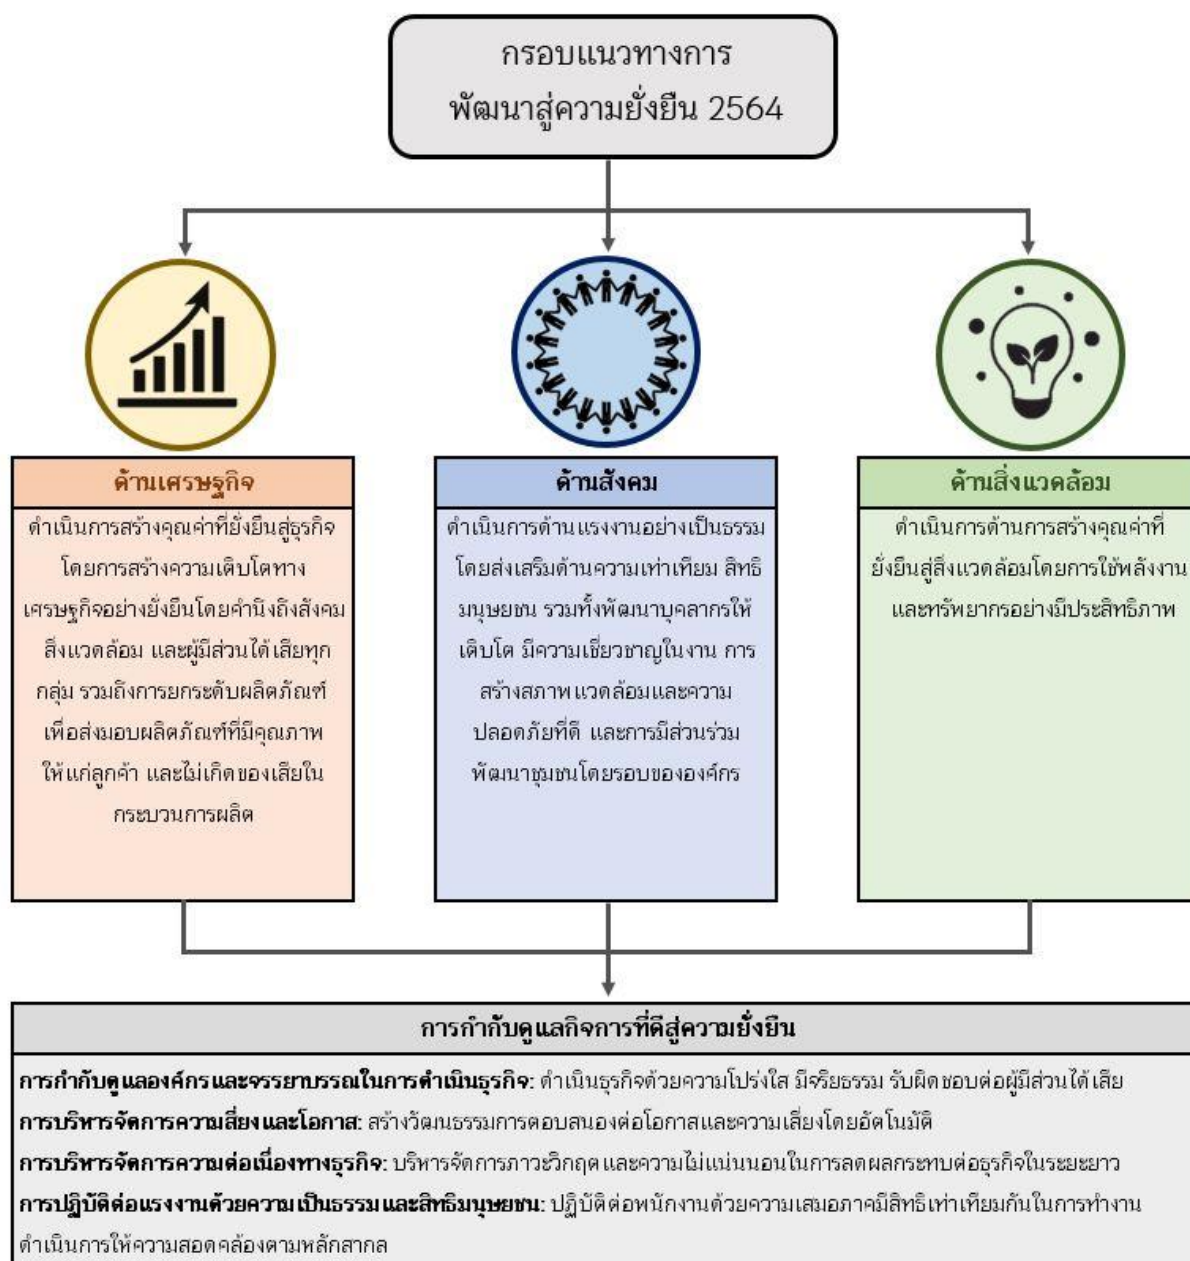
กรอบแนวทางการ
พัฒนาสู่ความยั่งยืน 2564

ด้านเศรษฐกิจ

ดำเนินการสร้างคุณค่าที่ยั่งยืนสู่ธุรกิจ โดยการสร้างความเติบโตทางเศรษฐกิจอย่างยั่งยืนโดยคำนึงถึงสังคม สิ่งแวดล้อม และผู้มีส่วนได้เสียทุกกลุ่ม รวมถึงการยกระดับผลิตภัณฑ์ เพื่อส่งมอบผลิตภัณฑ์ที่มีคุณภาพให้แก่ลูกค้า และไม่เกิดของเสียในกระบวนการผลิต

ด้านสังคม

ดำเนินการด้านแรงงานอย่างเป็นธรรม โดยส่งเสริมด้านความเท่าเทียม สิทธิมนุษยชน รวมทั้งพัฒนาบุคลากรให้เติบโต มีความเชี่ยวชาญในงาน การสร้างสภาพแวดล้อมและความปลอดภัยที่ดี และการมีส่วนร่วมพัฒนาชุมชนโดยรอบขององค์กร

ด้านสิ่งแวดล้อม

ดำเนินการด้านการสร้างคุณค่าที่ยั่งยืนสู่สิ่งแวดล้อมโดยการใช้พลังงานและทรัพยากรอย่างมีประสิทธิภาพ

การกำกับดูแลกิจการที่ดีสู่ความยั่งยืน

การกำกับดูแลองค์กรและจรรยาบรรณในการดำเนินธุรกิจ: ดำเนินธุรกิจด้วยความโปร่งใส มีจริยธรรม รับผิดชอบต่อผู้มีส่วนได้เสีย
การบริหารจัดการความเสี่ยงและโอกาส: สร้างวัฒนธรรมการตอบสนองต่อโอกาสและความเสี่ยงโดยอัตโนมัติ
การบริหารจัดการความต่อเนื่องทางธุรกิจ: บริหารจัดการภาวะวิกฤต และความไม่แน่นอนในการลดผลกระทบต่อธุรกิจในระยะยาว
การปฏิบัติต่อแรงงานด้วยความเป็นธรรม และสิทธิมนุษยชน: ปฏิบัติต่อพนักงานด้วยความเสมอภาคมีสิทธิเท่าเทียมกันในการทำงาน ดำเนินการให้ความสอดคล้องตามหลักสากล